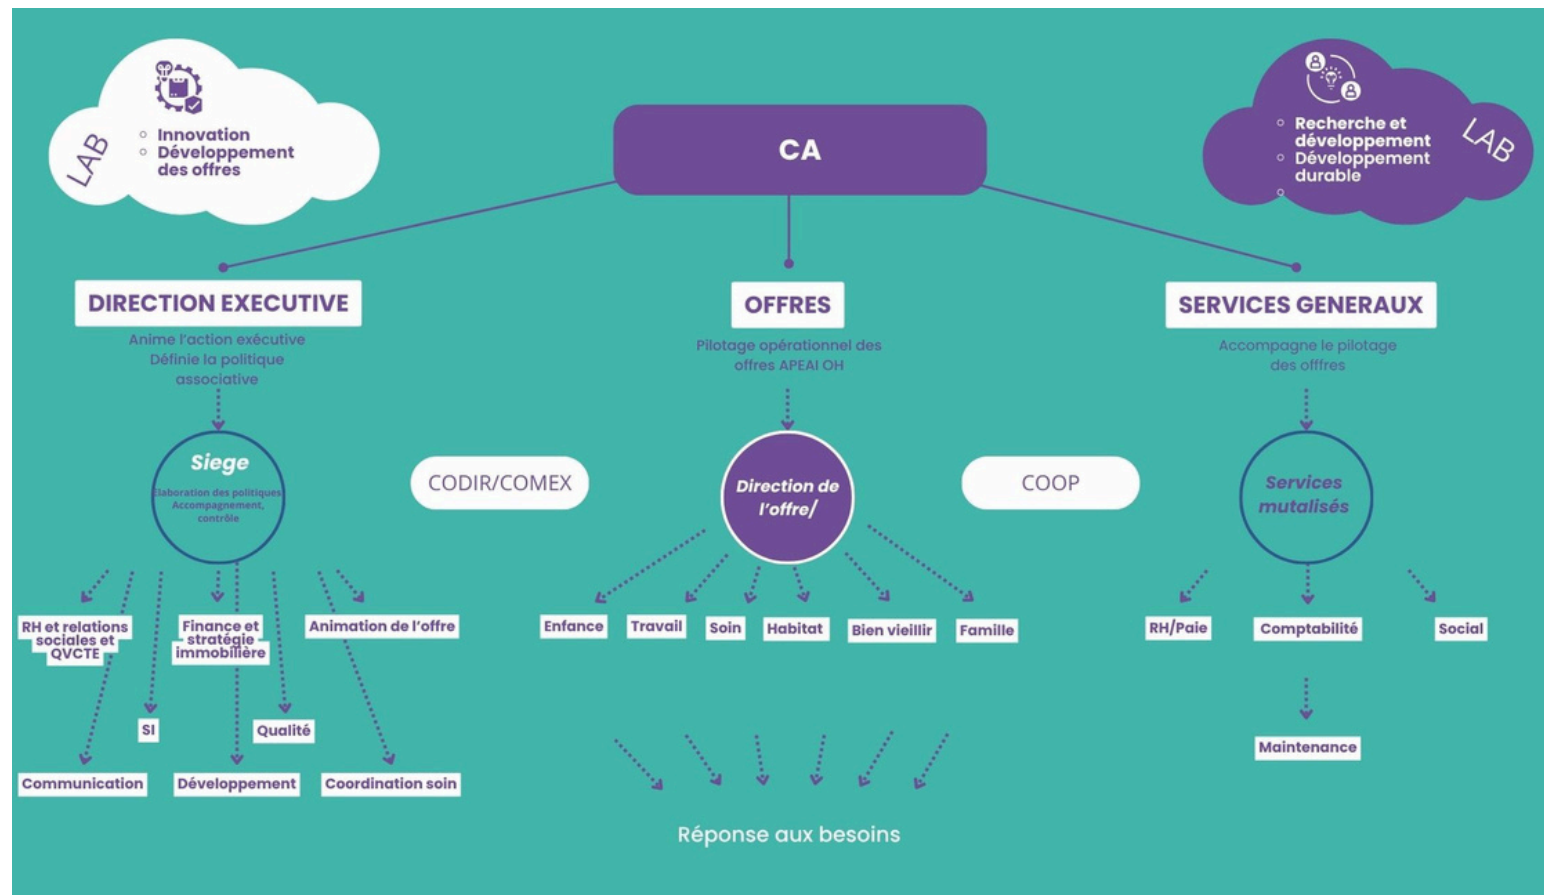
LAB
Innovation
Développement des offres

CA

LAB
Recherche et développement
Développement durable

DIRECTION EXECUTIVE
Anime l'action exécutive
Définie la politique associative

OFFRES
Pilotage opérationnel des offres APEAI OH

SERVICES GENERAUX
Accompagne le pilotage des offfres

Siege
Elaboration des politiques
Accompagnement, contrôle

CODIR/COMEX

Direction de l'offre/

COOP

Services mutalisés

RH et relations sociales et QVCTE
Finance et stratégie immobilière
Animation de l'offre
SI
Qualité
Communication
Développement
Coordination soin

Enfance
Travail
Soin
Habitat
Bien vieillir
Famille

RH/Paie
Comptabilité
Social
Maintenance

Réponse aux besoins